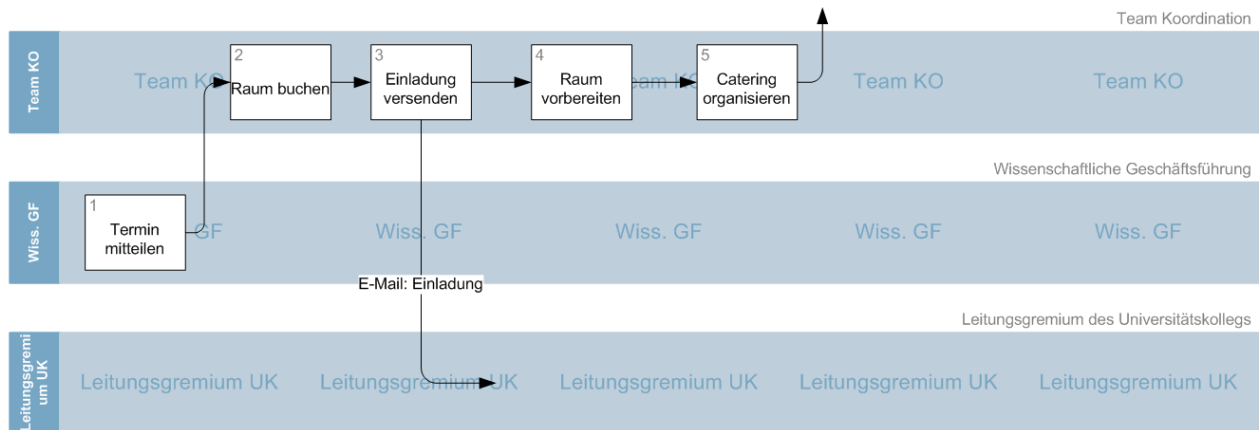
Team Koordination

Team KO

Team KO

2
Raum buchen

3
Einladung versenden

4
Raum vorbereiten

Team KO

5
Catering organisieren

Team KO

Team KO

Wissenschaftliche Geschäftsführung

Wiss. GF

1
Termin mitteilen

GF

Wiss. GF

Wiss. GF

Wiss. GF

Wiss. GF

E-Mail: Einladung

Leitungsgremium des Universitätskollegs

Leitungsgremium UK

Leitungsgremium UK

Leitungsgremium UK

Leitungsgremium UK

Leitungsgremium UK

Leitungsgremium UK